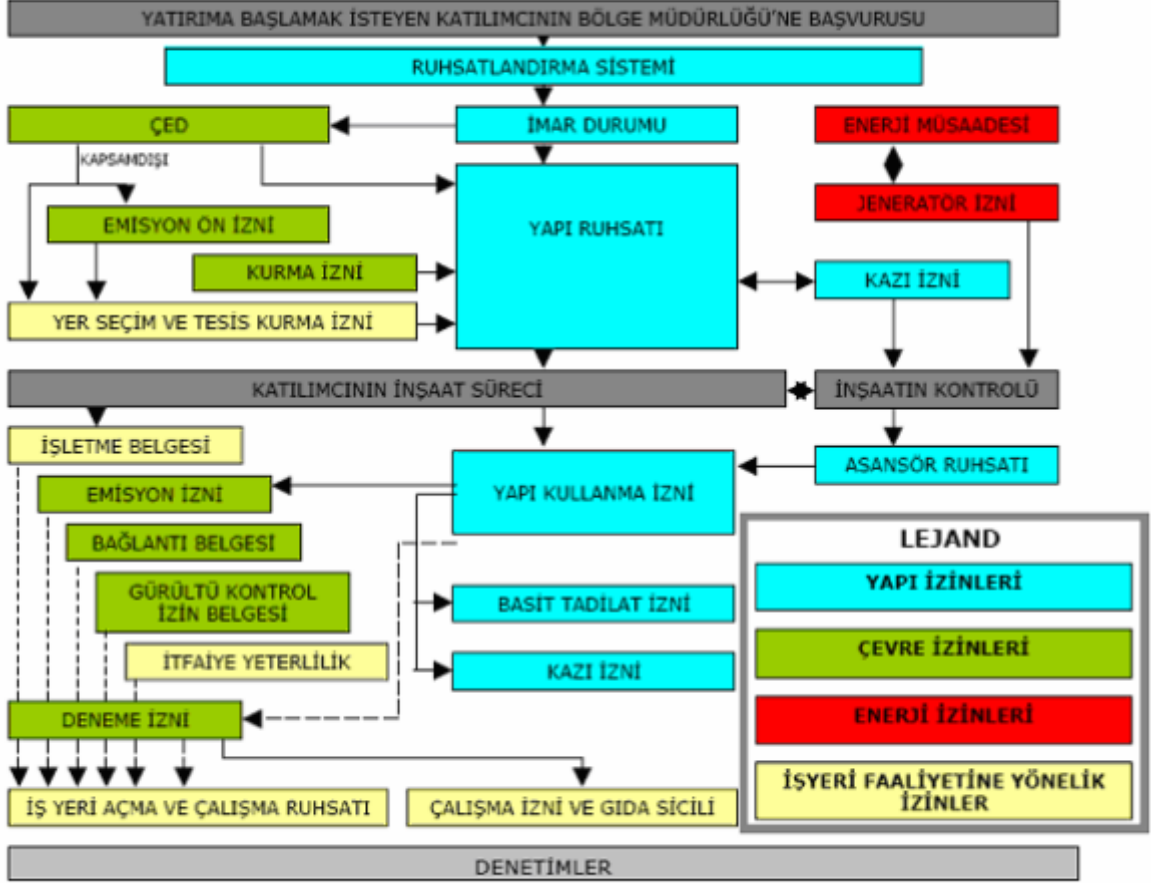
YATIRIMA BAŞLAMAK İSTEYEN KATILIMCININ BÖLGE MÜDÜRLÜĞÜ'NE BAŞVURUSU

RUHSATLANDIRMA SİSTEMİ

ÇED

İMAR DURUMU

ENERJİ MÜSAADESİ

KAPSAMDIŞI

EMİSYON ÖN İZNİ

YAPI RUHSATI

JENERATÖR İZNİ

KURMA İZNİ

KAZI İZNİ

YER SEÇİM VE TESİS KURMA İZNİ

KATILIMCININ İNŞAAT SÜRECİ

İNŞAATIN KONTROLÜ

İŞLETME BELGESİ

ASANSÖR RUHSATI

EMİSYON İZNİ

YAPI KULLANMA İZNİ

BAĞLANTI BELGESİ

GÜRÜLTÜ KONTROL İZİN BELGESİ

BASİT TADİLAT İZNİ

İTFAİYE YETERLİLİK

KAZI İZNİ

DENEME İZNİ

İŞ YERİ AÇMA VE ÇALIŞMA RUHSATI

ÇALIŞMA İZNİ VE GIDA SİCİLİ

LEJAND

YAPI İZİNLERİ

ÇEVRE İZİNLERİ

ENERJİ İZİNLERİ

İŞYERİ FAALİYETİNE YÖNELİK İZİNLER

DENETİMLER